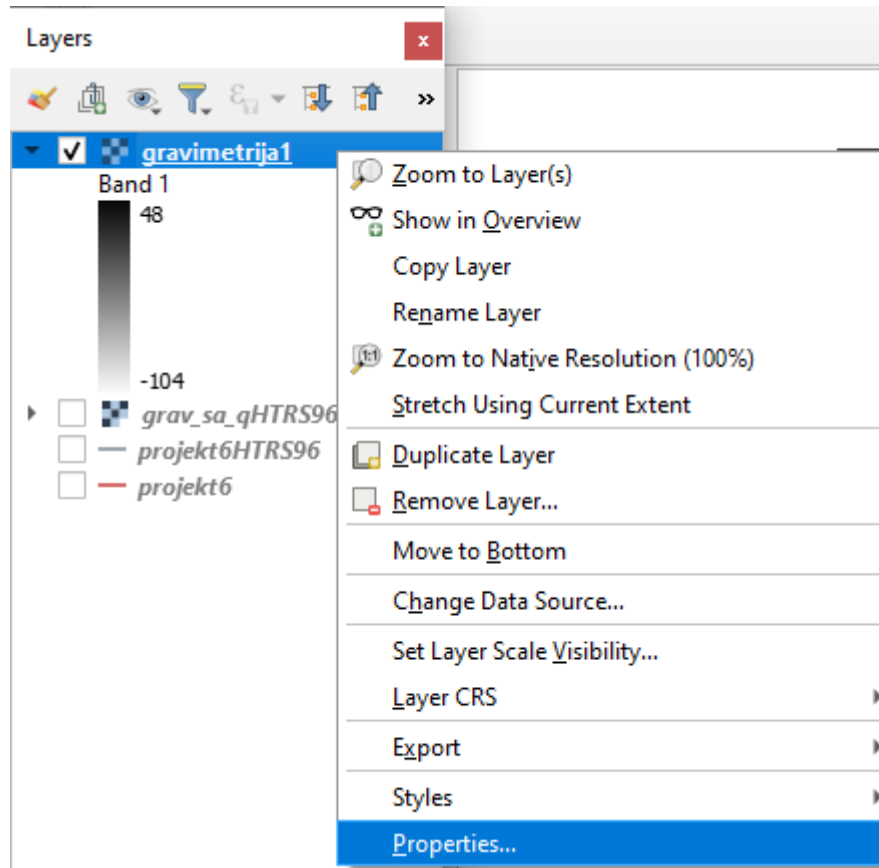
Layers

×

»

gravimetrija1

Band 1

48

-104

grav_sa_qHTRS96

projekt6HTRS96

projekt6

Zoom to Layer(s)

Show in Overview

Copy Layer

Rename Layer

Zoom to Native Resolution (100%)

Stretch Using Current Extent

Duplicate Layer

Remove Layer...

Move to Bottom

Change Data Source...

Set Layer Scale Visibility...

Layer CRS

Export

Styles

Properties...